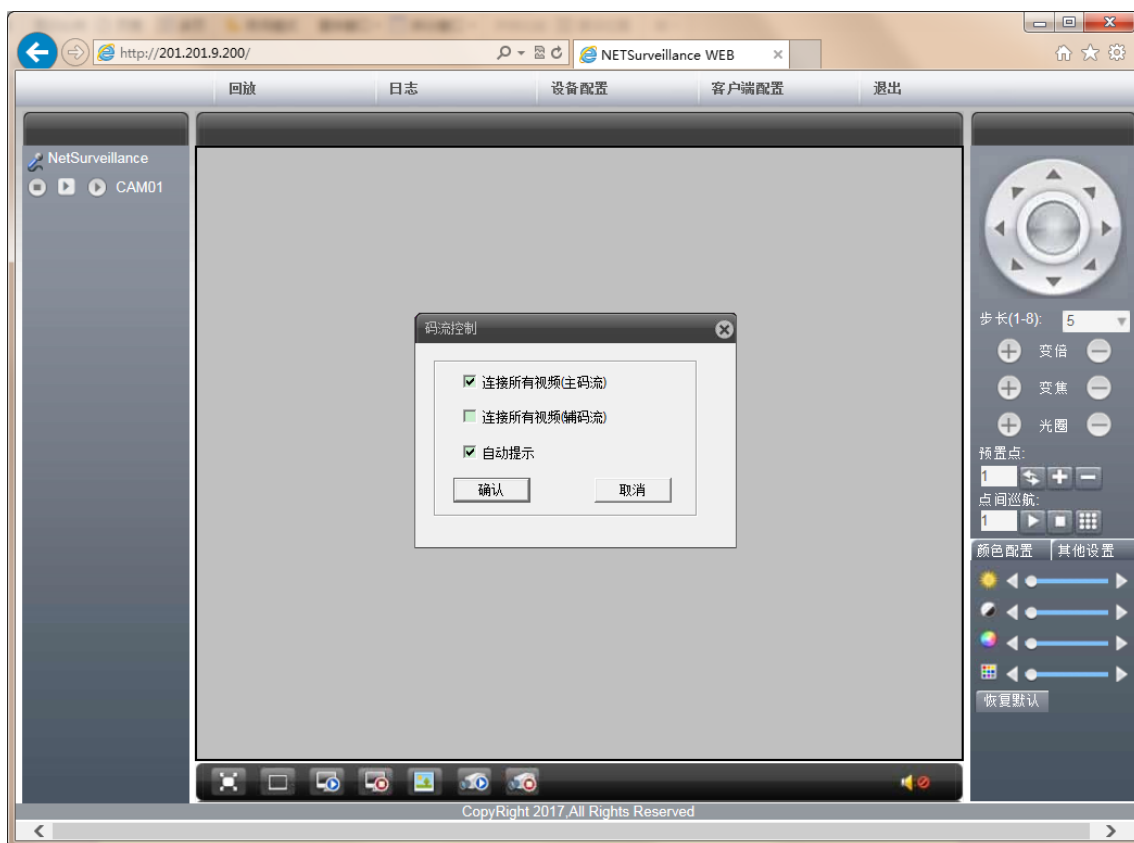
http://201.201.9.200/

NETSurveillance WEB

回放 日志 设备配置 客户端配置 退出

NetSurveillance

CAM01

码流控制

连接所有视频(主码流)

连接所有视频(辅码流)

自动提示

确认 取消

步长(1-8): 5

变倍

变焦

光圈

预置点:

1

点间巡航:

1

颜色配置 其他设置

恢复默认

CopyRight 2017,All Rights Reserved